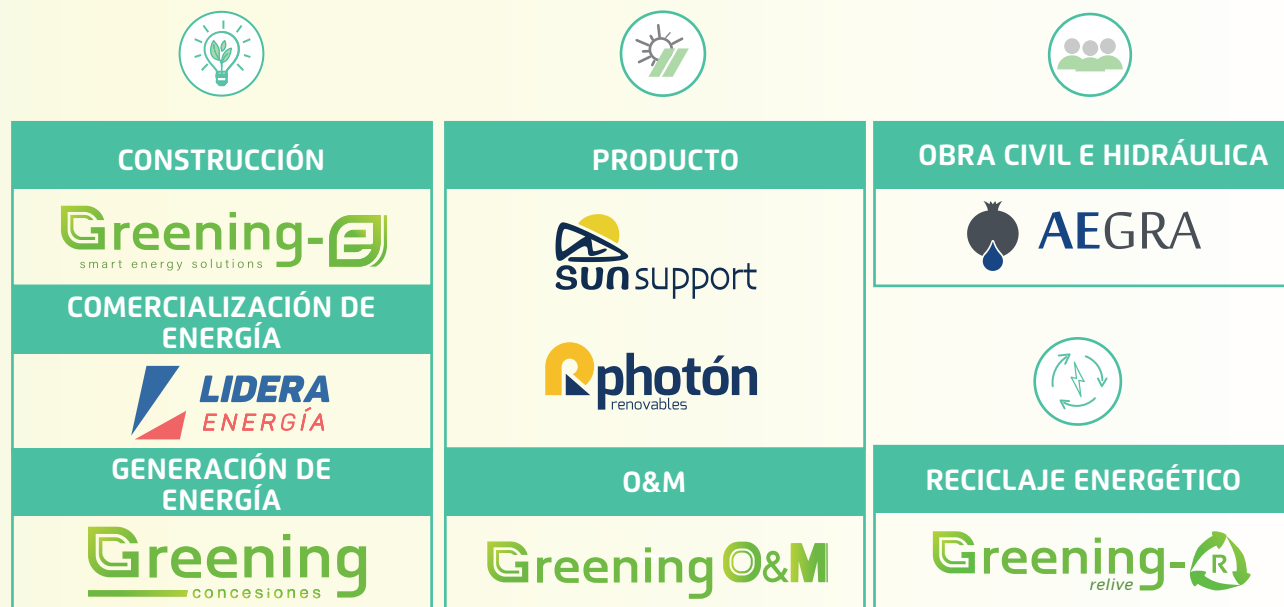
CONSTRUCCIÓN

Greening-e
smart energy solutions

COMERCIALIZACIÓN DE ENERGÍA

LIDERA ENERGÍA

GENERACIÓN DE ENERGÍA

Greening
concesiones

PRODUCTO

SUN support

photón
renovables

O&M

Greening O&M

OBRA CIVIL E HIDRÁULICA

AEGRA

RECICLAJE ENERGÉTICO

Greening-R
relive